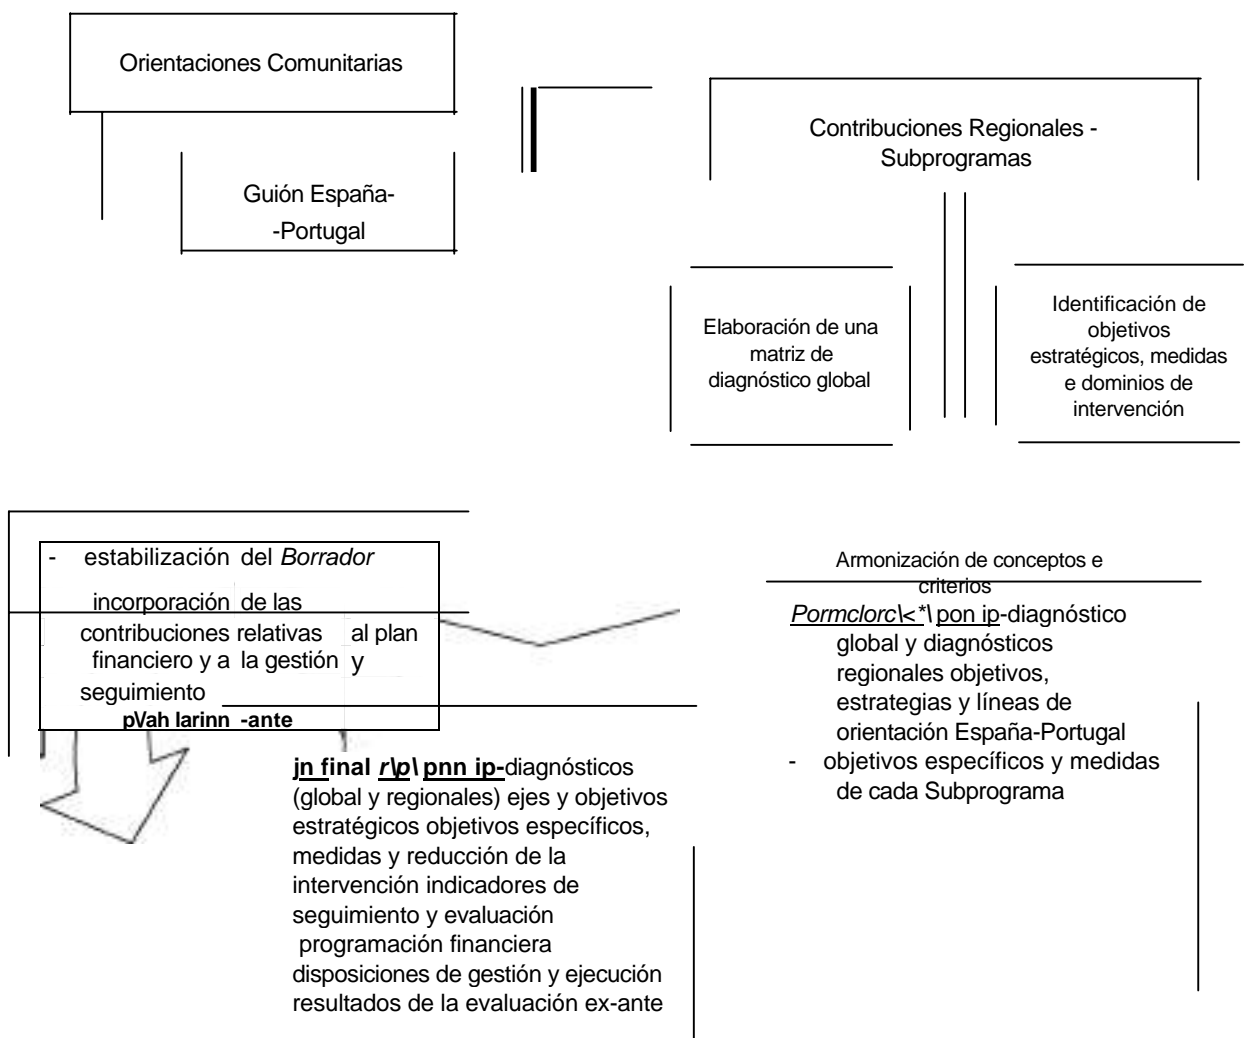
Orientaciones Comunitarias

Guión España-
-Portugal

Contribuciones Regionales - Subprogramas

Elaboración de una matriz de diagnóstico global

Identificación de objetivos estratégicos, medidas e dominios de intervención

- estabilización del *Borrador*
incorporación de las contribuciones relativas al plan financiero y a la gestión y seguimiento
pVah larinn -ante

Armonización de conceptos e criterios
Pormclorc\<*\ pon ip-diagnóstico global y diagnósticos regionales objetivos, estrategias y líneas de orientación España-Portugal
- objetivos específicos y medidas de cada Subprograma

jn final r\p\ pnn ip-diagnósticos (global y regionales) ejes y objetivos estratégicos objetivos específicos, medidas y reducción de la intervención indicadores de seguimiento y evaluación programación financiera disposiciones de gestión y ejecución resultados de la evaluación ex-ante